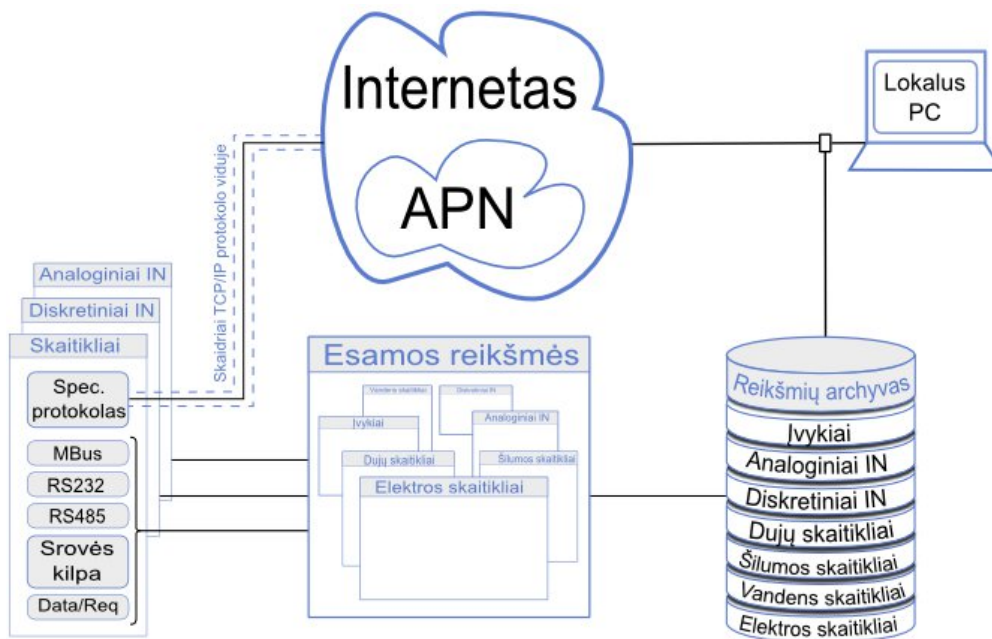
Internetas

APN

Lokalus PC

Skaidriai TCP/IP protokolo viduje

Analoginiai IN

Diskretiniai IN

Skaitikliai

Spec. protokolas

MBus

RS232

RS485

Srovės kilpa

Data/Req

Esamos reikšmės

Vandens skaitikliai

Diskretiniai IN

Įvykiai

Analoginiai IN

Dujų skaitikliai

Šilumos skaitikliai

Elektros skaitikliai

Reikšmių archyvas

Įvykiai

Analoginiai IN

Diskretiniai IN

Dujų skaitikliai

Šilumos skaitikliai

Vandens skaitikliai

Elektros skaitikliai